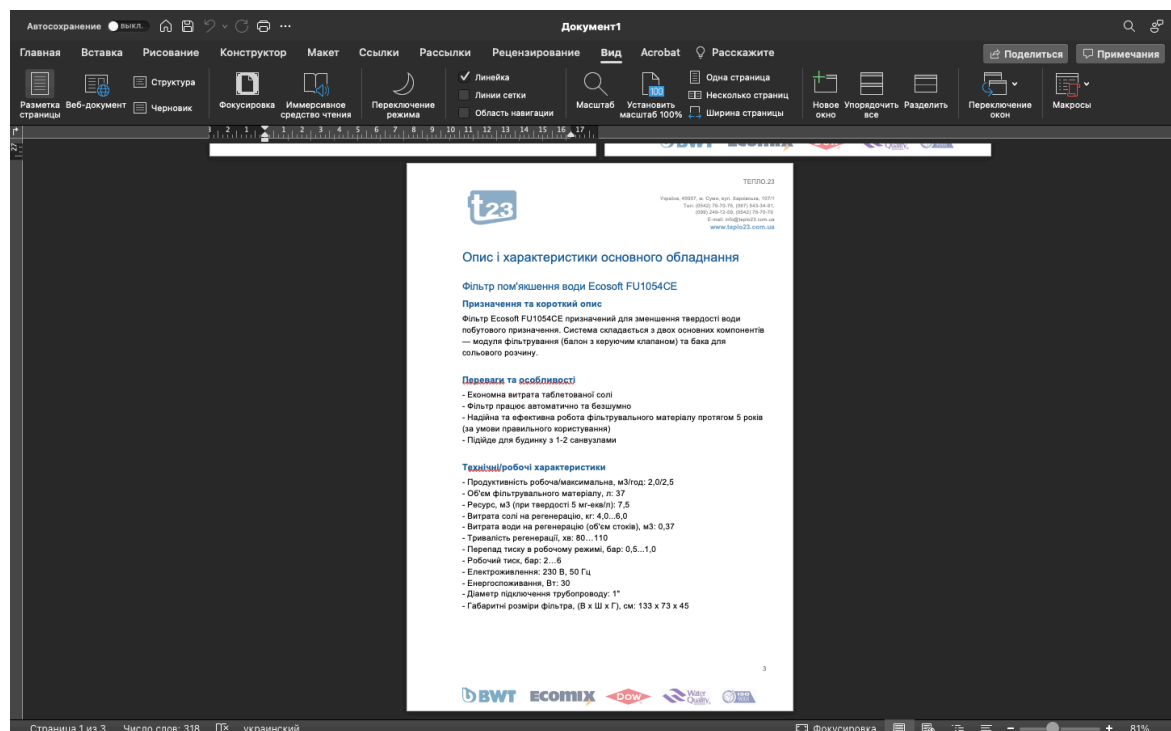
Автосохранение выкл. Документ1

Главная Вставка Рисование Конструктор Макет Ссылки Рассылки Рецензирование Вид Acrobat Расскажите Поделиться Примечания

Разметка страницы Веб-документ Структура Черновик Фокусировка Иммерсивное средство чтения Переключение режима Линейка Линии сетки Область навигации Масштаб Установить масштаб 100% Одна страница Несколько страниц Ширина страницы Новое окно Упорядочить все Разделить Переключение окон Макросы

ТЕПЛО.23

t23

Україна, 40007, м. Суми, вул. Харківська, 107/1
Тел: (0542) 70-70-70, (067) 543-34-91, (099) 249-12-03, (0542) 70-70-70
E-mail: info@teplo23.com.ua
www.teplo23.com.ua

Опис і характеристики основного обладнання

Фільтр пом'якшення води Ecosoft FU1054CE

Призначення та короткий опис

Фільтр Ecosoft FU1054CE призначений для зменшення твердості води побутового призначення. Система складається з двох основних компонентів — модуля фільтрування (балон з керуючим клапаном) та бака для сольового розчину.

Переваги та особливості

- Економна витрата таблетованої солі
- Фільтр працює автоматично та безшумно
- Надійна та ефективна робота фільтрувального матеріалу протягом 5 років (за умови правильного користування)
- Підійде для будинку з 1-2 санвузлами

Технічні/робочі характеристики

- Продуктивність робоча/максимальна, м3/год: 2,0/2,5
- Об'єм фільтрувального матеріалу, л: 37
- Ресурс, м3 (при твердості 5 мг-екв/л): 7,5
- Витрата солі на регенерацію, кг: 4,0...6,0
- Витрата води на регенерацію (об'єм стоків), м3: 0,37
- Тривалість регенерації, хв: 80…110
- Перепад тиску в робочому режимі, бар: 0,5...1,0
- Робочий тиск, бар: 2…6
- Електроживлення: 230 В, 50 Гц
- Енергоспоживання, Вт: 30
- Діаметр підключення трубопроводу: 1"
- Габаритні розміри фільтра, (В х Ш х Г), см: 133 х 73 х 45

3

BWT ECOMIX DOW Water Quality

Страница 1 из 3 Число слов: 318 украинский Фокусировка 81%